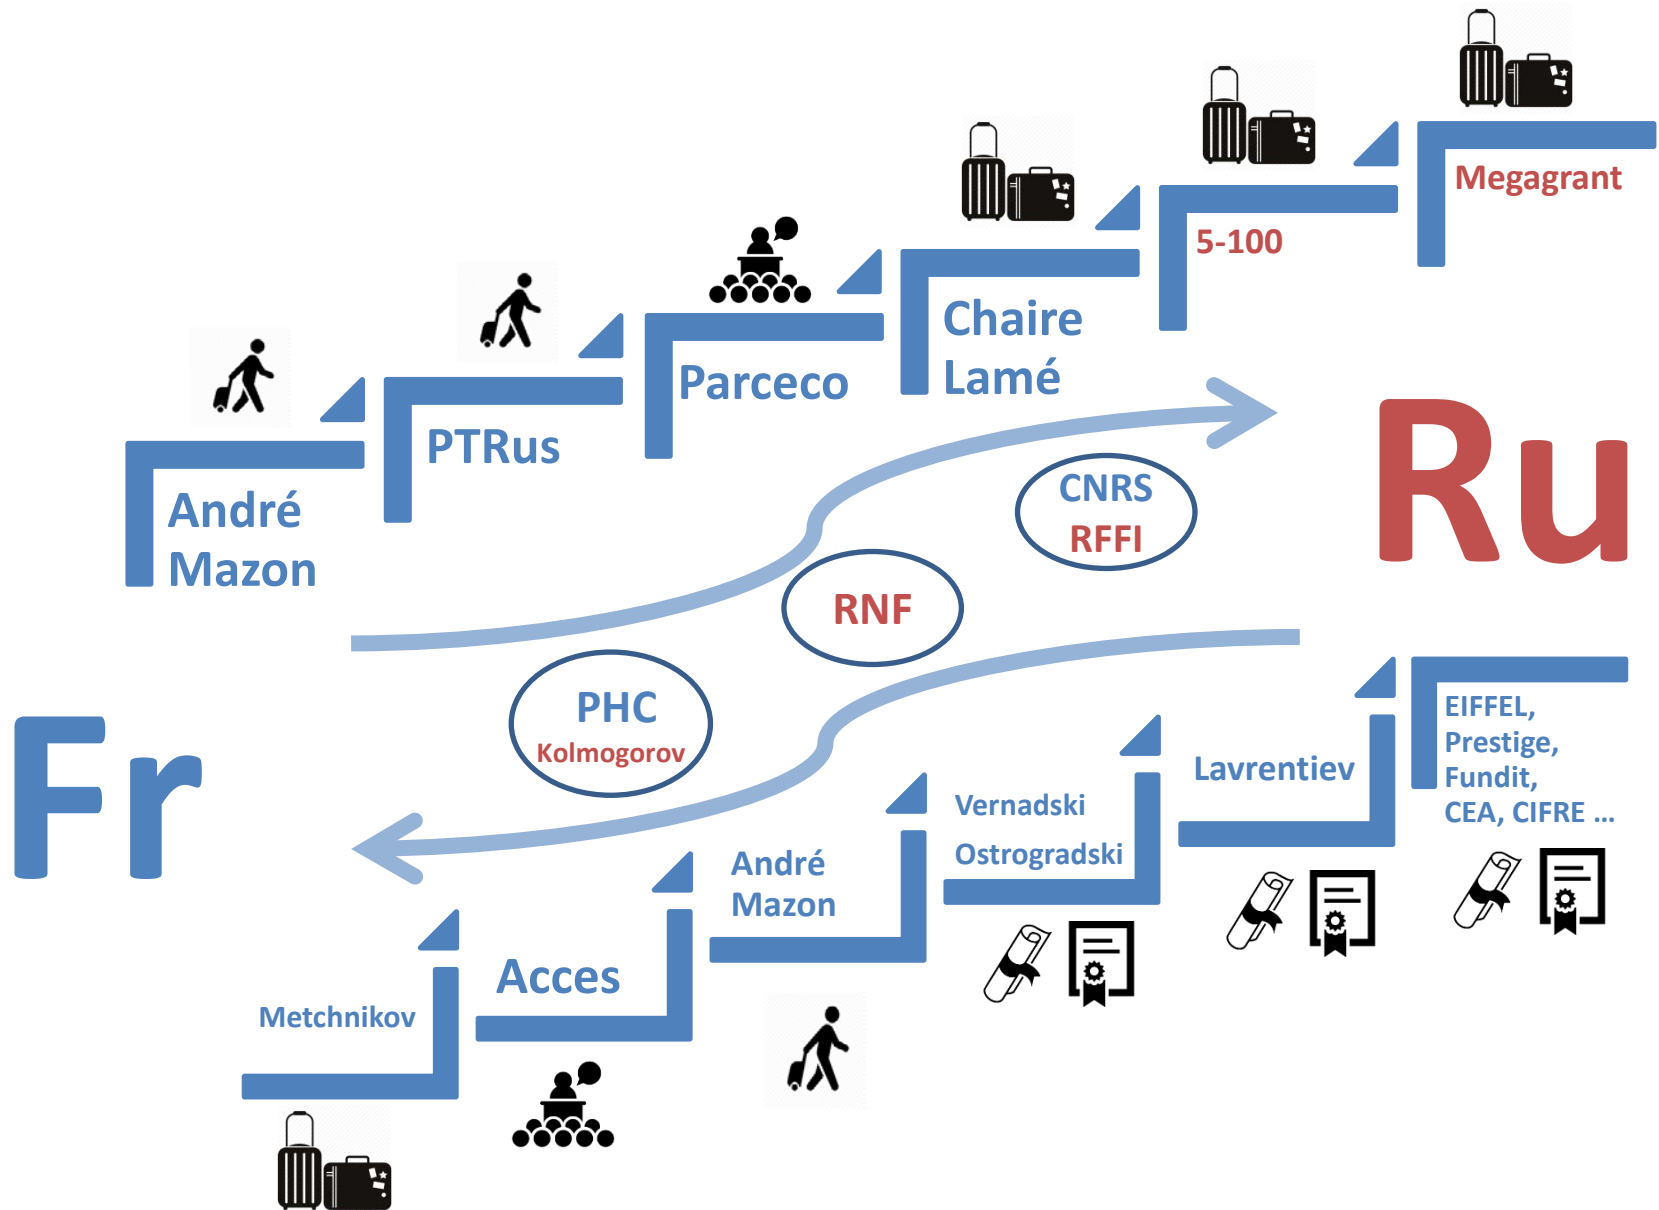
André Mazon

PTRus

Parceco

Chaire Lamé

5-100

Megagrant

Ru

CNRS
RFFI

RNF

PHC
Kolmogorov

Fr

EIFFEL, Prestige, Fundit, CEA, CIFRE ...

Lavrentiev

Vernadski

Ostrogradski

André Mazon

Acces

Metchnikov